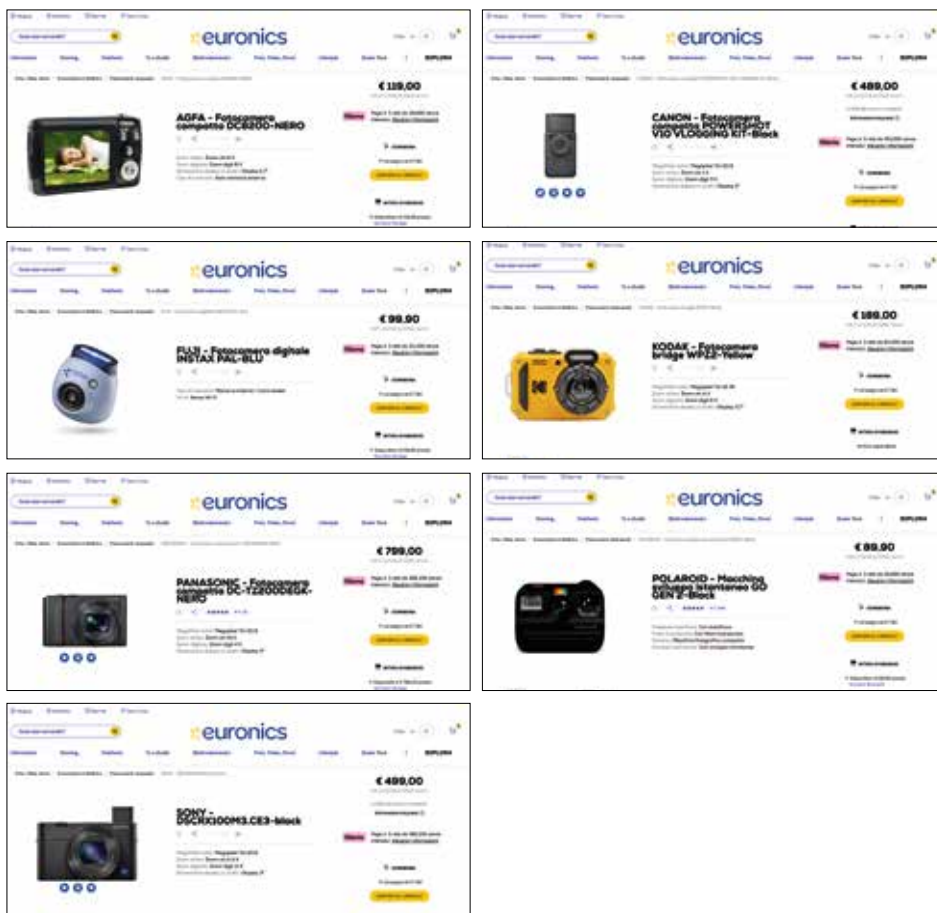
euronics

€ 119,00

AGFA - Fotocamera compatta DC8200-NERO

euronics

€ 489,00

CANON - Fotocamera compatta POWERSHOT V10 VLOGGING KIT-Black

euronics

€ 99,90

FUJI - Fotocamera digitale INSTAX PAL-BLU

euronics

€ 189,00

KODAK - Fotocamera bridge WPZ2-Yellow

euronics

€ 799,00

PANASONIC - Fotocamera compatta DC-TZ200DEGK-NERO

euronics

€ 89,90

POLAROID - Macchina sviluppo istantaneo GO GEN 2-Black

euronics

€ 499,00

SONY - DSCRX100M3.CE3-black